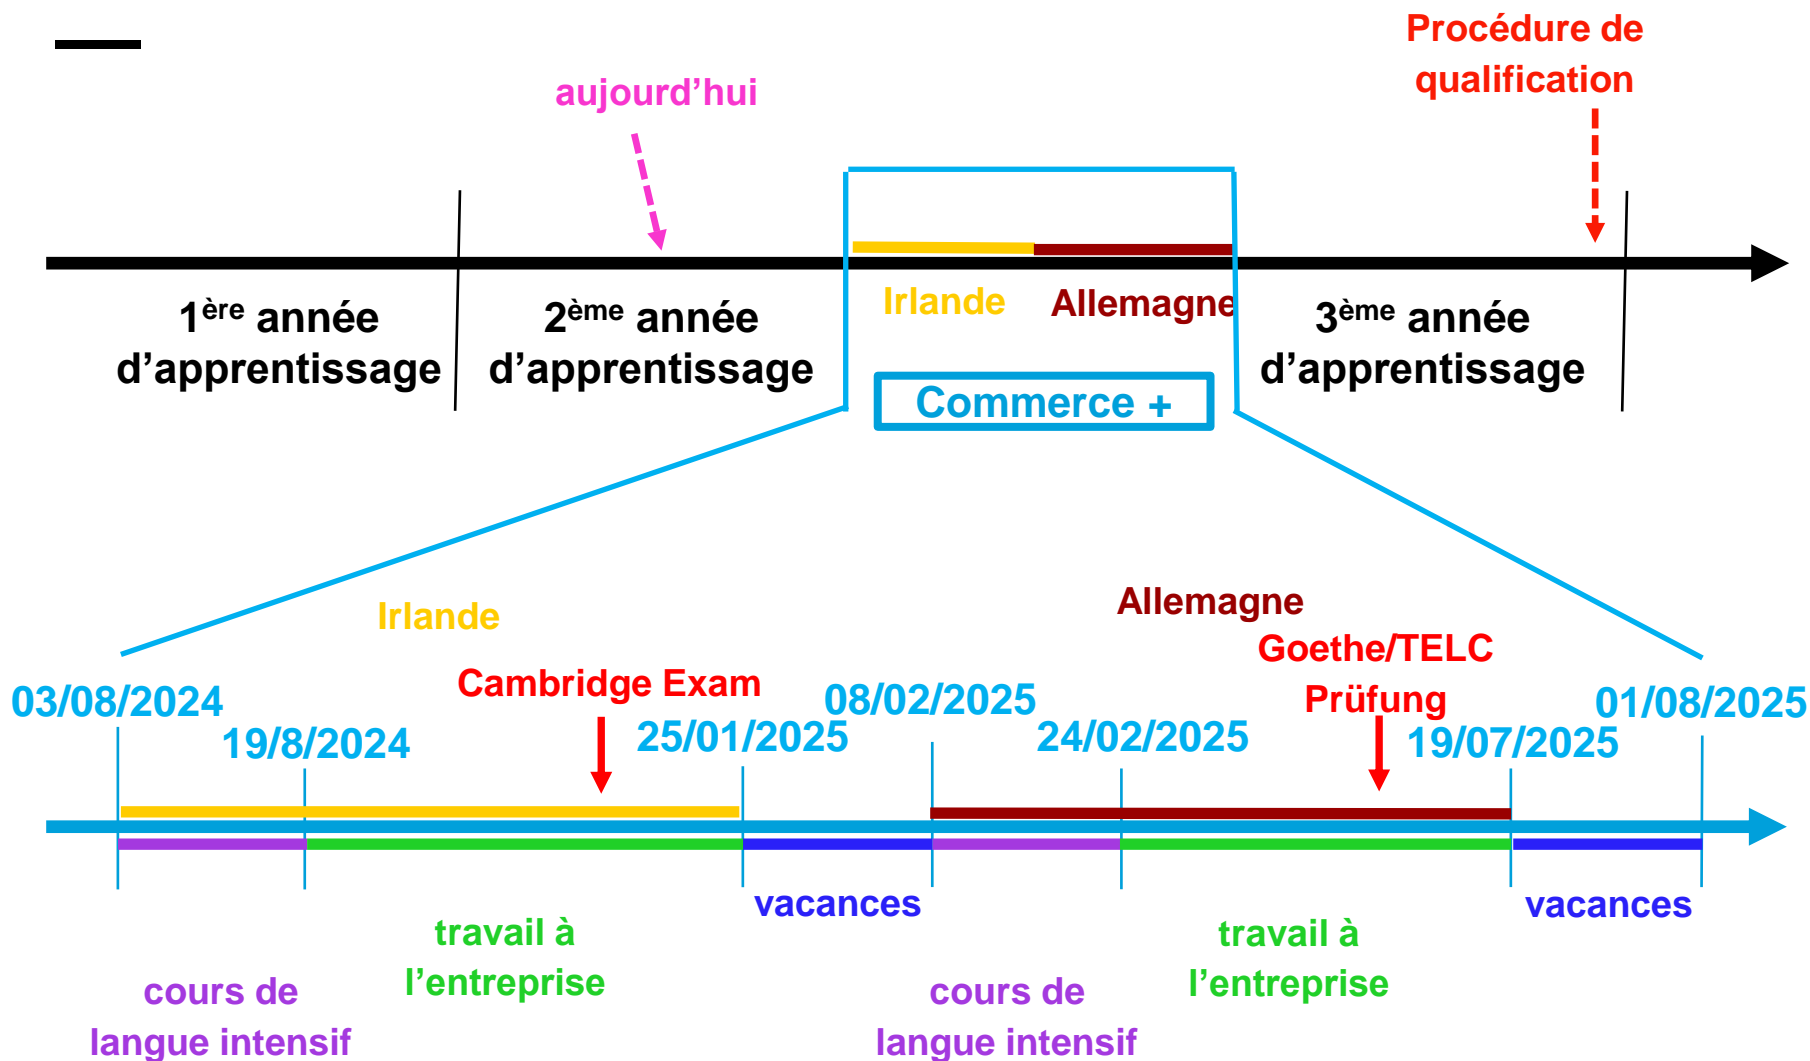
Procédure de qualification

aujourd’hui

$1^{ère}$ année d’apprentissage

$2^{ème}$ année d’apprentissage

Irlande

Allemagne

$3^{ème}$ année d’apprentissage

Commerce +

Irlande

Allemagne

Goethe/TELC Prüfung

Cambridge Exam

03/08/2024

19/8/2024

25/01/2025

08/02/2025

24/02/2025

19/07/2025

01/08/2025

vacances

vacances

travail à l’entreprise

travail à l’entreprise

cours de langue intensif

cours de langue intensif